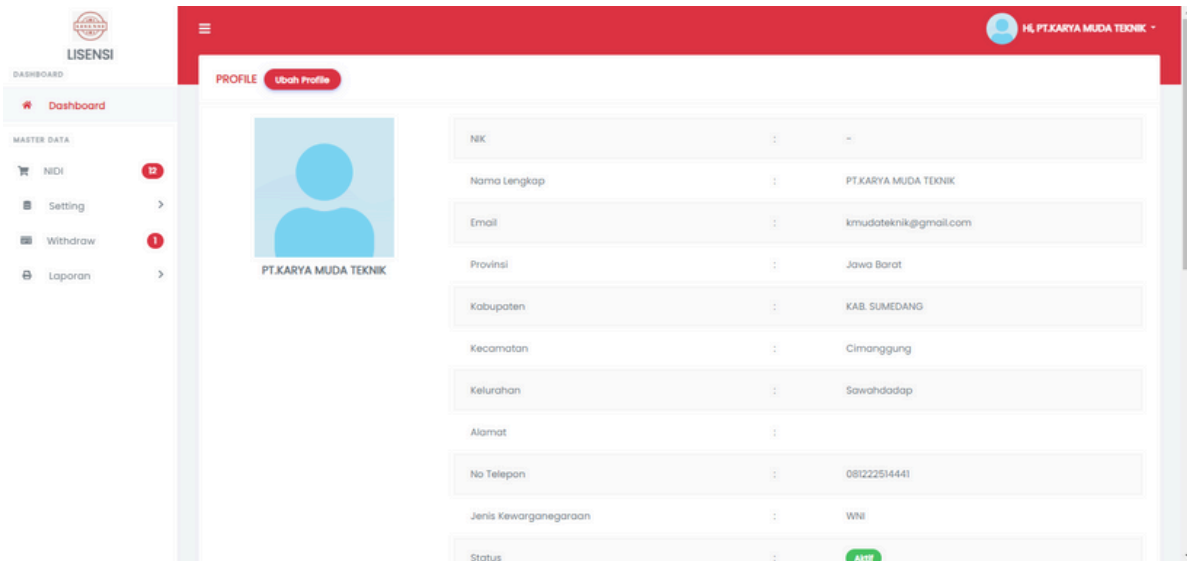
LISENSI
DASHBOARD
Dashboard
MASTER DATA
NIDI 12
Setting
Withdraw 1
Laporan

Hi, PT.KARYA MUDA TEKNIK

PROFILE Ubah Profile

PT.KARYA MUDA TEKNIK

| | | |
|---|---|---|
| NIK | : | - |
| Nama Lengkap | : | PT.KARYA MUDA TEKNIK |
| Email | : | kmudateknik@gmail.com |
| Provinsi | : | Jawa Barat |
| Kabupaten | : | KAB. SUMEDANG |
| Kecamatan | : | Cimanggung |
| Kelurahan | : | Sawahdadap |
| Alamat | : | |
| No Telepon | : | 081222514441 |
| Jenis Kewarganegaraan | : | WNI |
| Status | : | Aktif |